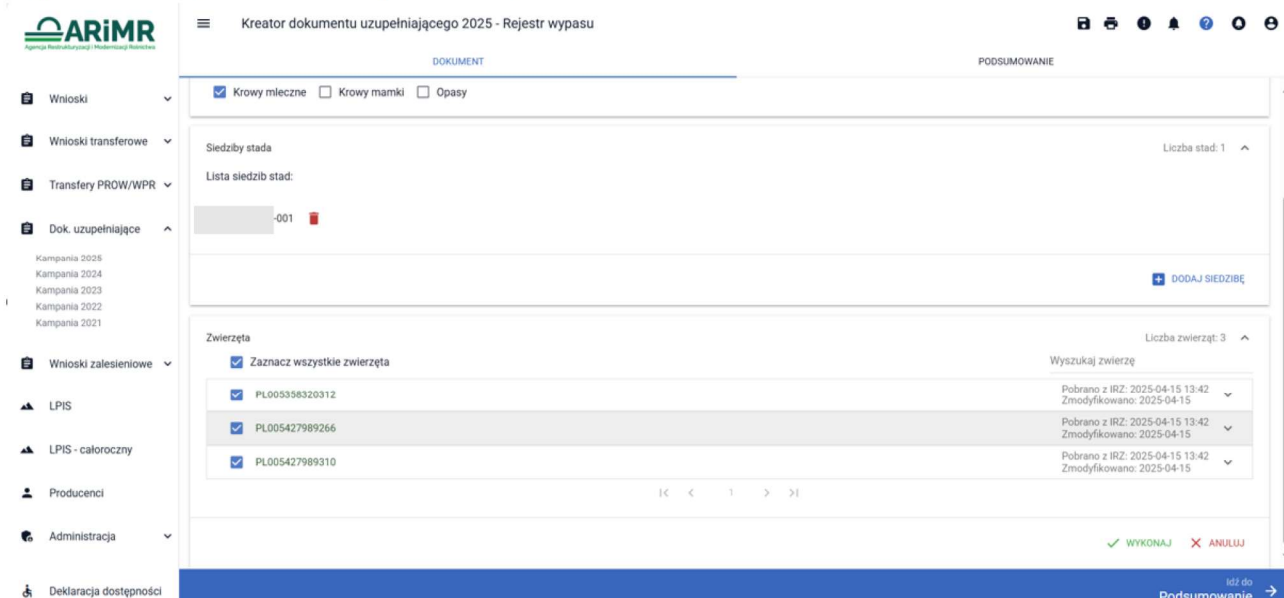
ARiMR
Agencja Restrukturyzacji i Modernizacji Rolnictwa

Wnioski
Wnioski transferowe
Transfery PROW/WPR
Dok. uzupełniające
Kampania 2025
Kampania 2024
Kampania 2023
Kampania 2022
Kampania 2021
Wnioski zalesieniowe
LPIS
LPIS - całoroczny
Producenci
Administracja
Deklaracja dostępności

Kreator dokumentu uzupełniającego 2025 - Rejestr wypasu

DOKUMENT
PODSUMOWANIE

Krowy mleczne
Krowy mamki
Opasy

Siedziby stada
Liczba stad: 1
Lista siedzib stad:
-001
DODAJ SIEDZIBĘ

Zwierzęta
Liczba zwierząt: 3
Zaznacz wszystkie zwierzęta
Wyszukaj zwierzę

| | |
|---|---|
| PL005358320312 | Pobrano z IRZ: 2025-04-15 13:42 Zmodyfikowano: 2025-04-15 |
| PL005427989266 | Pobrano z IRZ: 2025-04-15 13:42 Zmodyfikowano: 2025-04-15 |
| PL005427989310 | Pobrano z IRZ: 2025-04-15 13:42 Zmodyfikowano: 2025-04-15 |

|< < 1 > >|

WYKONAJ
ANULUJ

Idź do
Podsumowanie